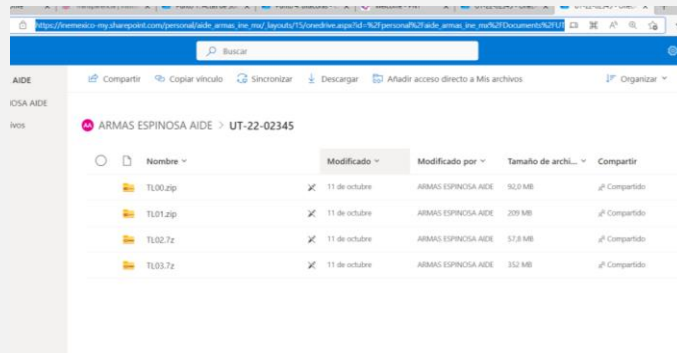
https://inemexico-my.sharepoint.com/personal/aide_armas_ine_mx/_layouts/15/onedrive.aspx?id=%2Fpersonal%2Faide_armas_ine_mx%2FDocuments%2FUT

Buscar

AIDE
IOSA AIDE
ivos

Compartir
Copiar vínculo
Sincronizar
Descargar
Añadir acceso directo a Mis archivos
Organizar

AA ARMAS ESPINOSA AIDE > UT-22-02345

| Nombre | Modificado | Modificado por | Tamaño de archi... | Compartir |
|---|---|---|---|---|
| TL00.zip | 11 de octubre | ARMAS ESPINOSA AIDE | 92,0 MB | Compartido |
| TL01.zip | 11 de octubre | ARMAS ESPINOSA AIDE | 209 MB | Compartido |
| TL02.7z | 11 de octubre | ARMAS ESPINOSA AIDE | 57,8 MB | Compartido |
| TL03.7z | 11 de octubre | ARMAS ESPINOSA AIDE | 352 MB | Compartido |